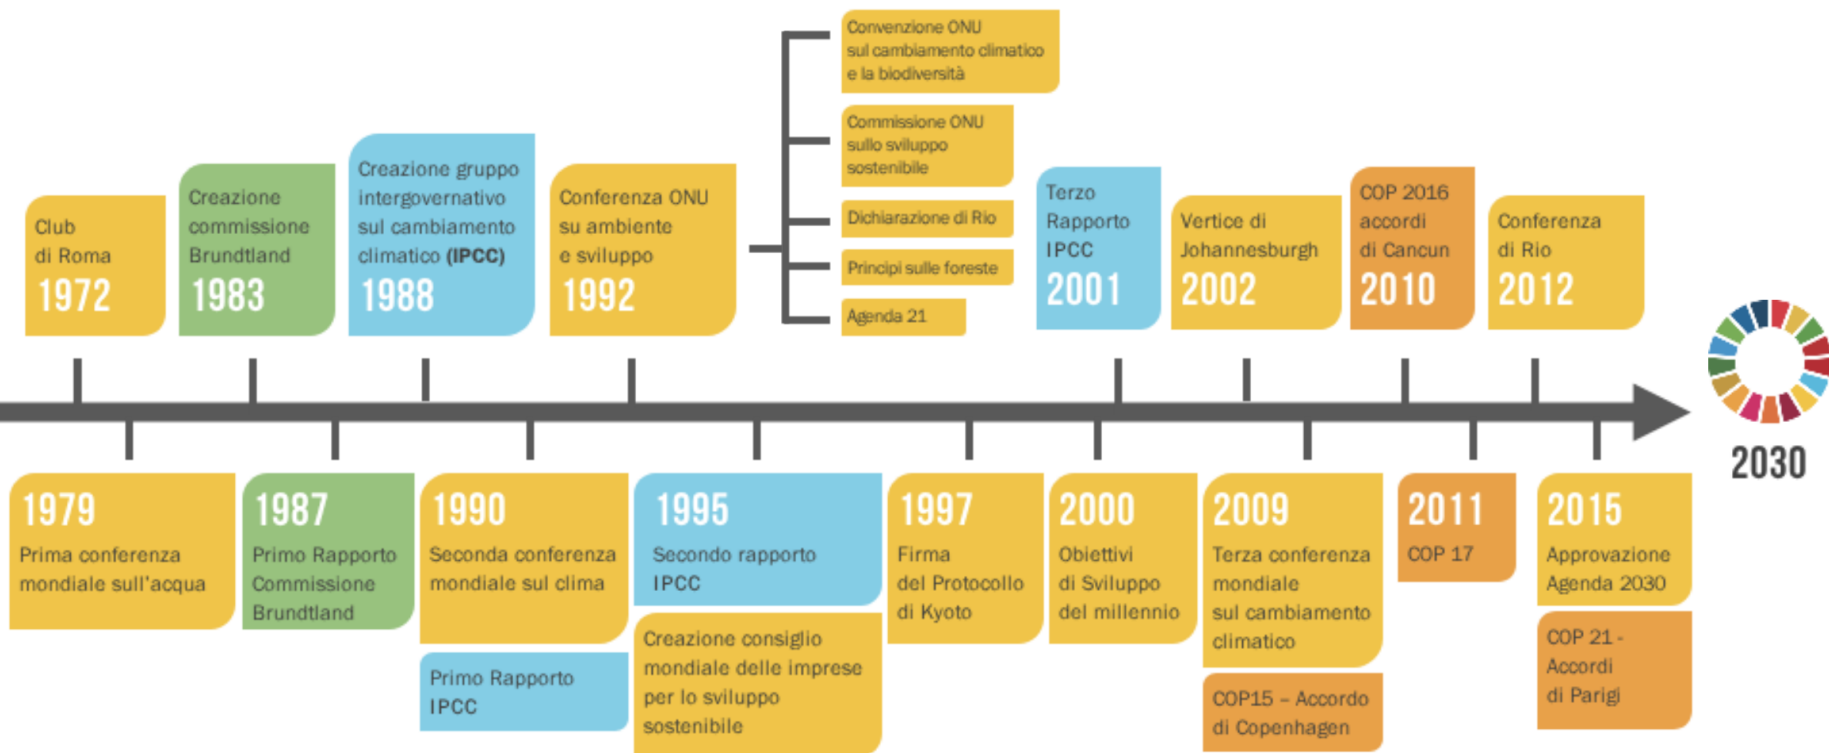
Club di Roma
1972

Creazione commissione Brundtland
1983

Creazione gruppo intergovernativo sul cambiamento climatico (IPCC)
1988

Conferenza ONU su ambiente e sviluppo
1992

Convenzione ONU sul cambiamento climatico e la biodiversità

Commissione ONU sullo sviluppo sostenibile

Dichiarazione di Rio

Principi sulle foreste

Agenda 21

Terzo Rapporto IPCC
2001

Vertice di Johannesburgh
2002

COP 2016 accordi di Cancun
2010

Conferenza di Rio
2012

2030

1979
Prima conferenza mondiale sull'acqua

1987
Primo Rapporto Commissione Brundtland

1990
Seconda conferenza mondiale sul clima

Primo Rapporto IPCC

1995
Secondo rapporto IPCC

Creazione consiglio mondiale delle imprese per lo sviluppo sostenibile

1997
Firma del Protocollo di Kyoto

2000
Obiettivi di Sviluppo del millennio

2009
Terza conferenza mondiale sul cambiamento climatico

COP15 – Accordo di Copenhagen

2011
COP 17

2015
Approvazione Agenda 2030

COP 21 - Accordi di Parigi